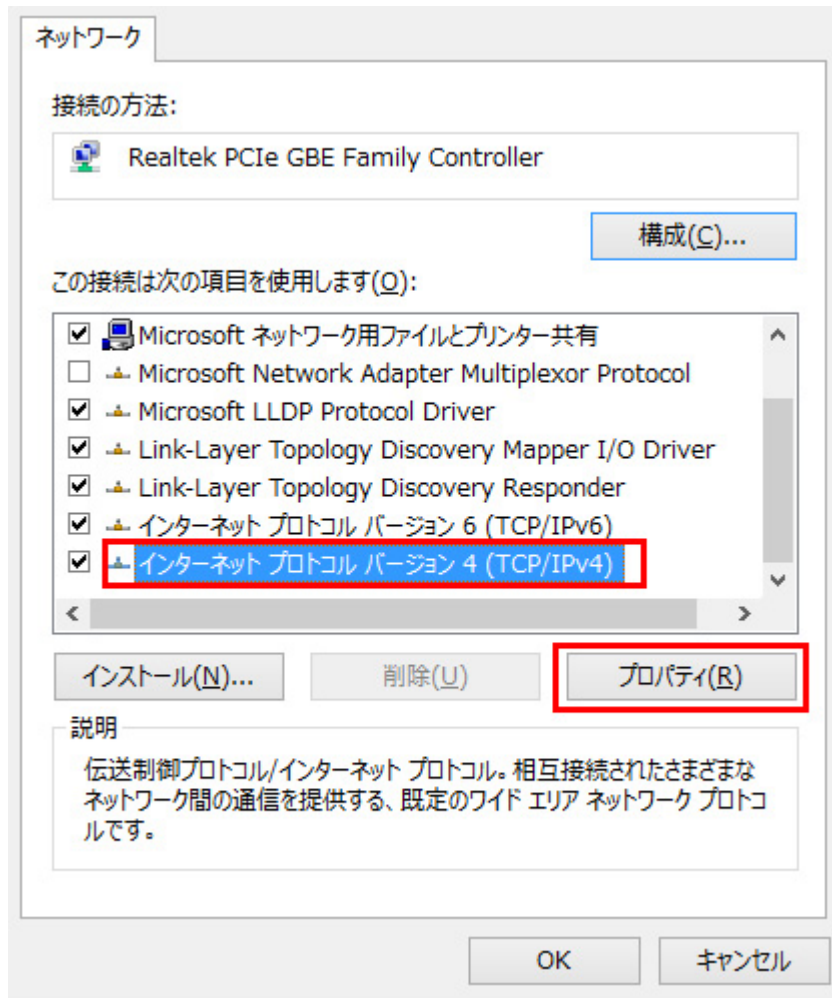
ネットワーク

接続の方法:

Realtek PCIe GBE Family Controller

構成(C)...

この接続は次の項目を使用します(O):

Microsoft ネットワーク用ファイルとプリンター共有
Microsoft Network Adapter Multiplexor Protocol
Microsoft LLDP Protocol Driver
Link-Layer Topology Discovery Mapper I/O Driver
Link-Layer Topology Discovery Responder
インターネット プロトコル バージョン 6 (TCP/IPv6)
インターネット プロトコル バージョン 4 (TCP/IPv4)

インストール(N)...
削除(U)
プロパティ(R)

説明

伝送制御プロトコル/インターネット プロトコル。相互接続されたさまざまなネットワーク間の通信を提供する、既定のワイド エリア ネットワーク プロトコルです。

OK
キャンセル